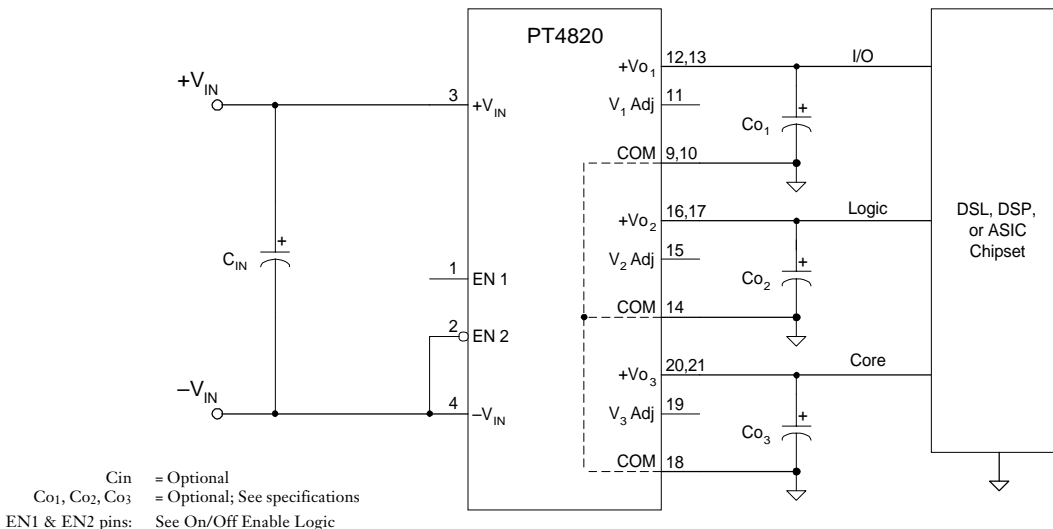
PT4820

$+V_{IN}$

3 $+V_{IN}$

$C_{IN}$

+

1 EN 1

2 EN 2

$-V_{IN}$

4 $-V_{IN}$

$+Vo_1$ 12,13

$V_1$ Adj 11

COM 9,10

$+Vo_2$ 16,17

$V_2$ Adj 15

COM 14

$+Vo_3$ 20,21

$V_3$ Adj 19

COM 18

I/O

$Co_1$

+

Logic

$Co_2$

+

Core

$Co_3$

+

DSL, DSP, or ASIC Chipset

Cin = Optional
$Co_1$, $Co_2$, $Co_3$ = Optional; See specifications
EN1 & EN2 pins: See On/Off Enable Logic